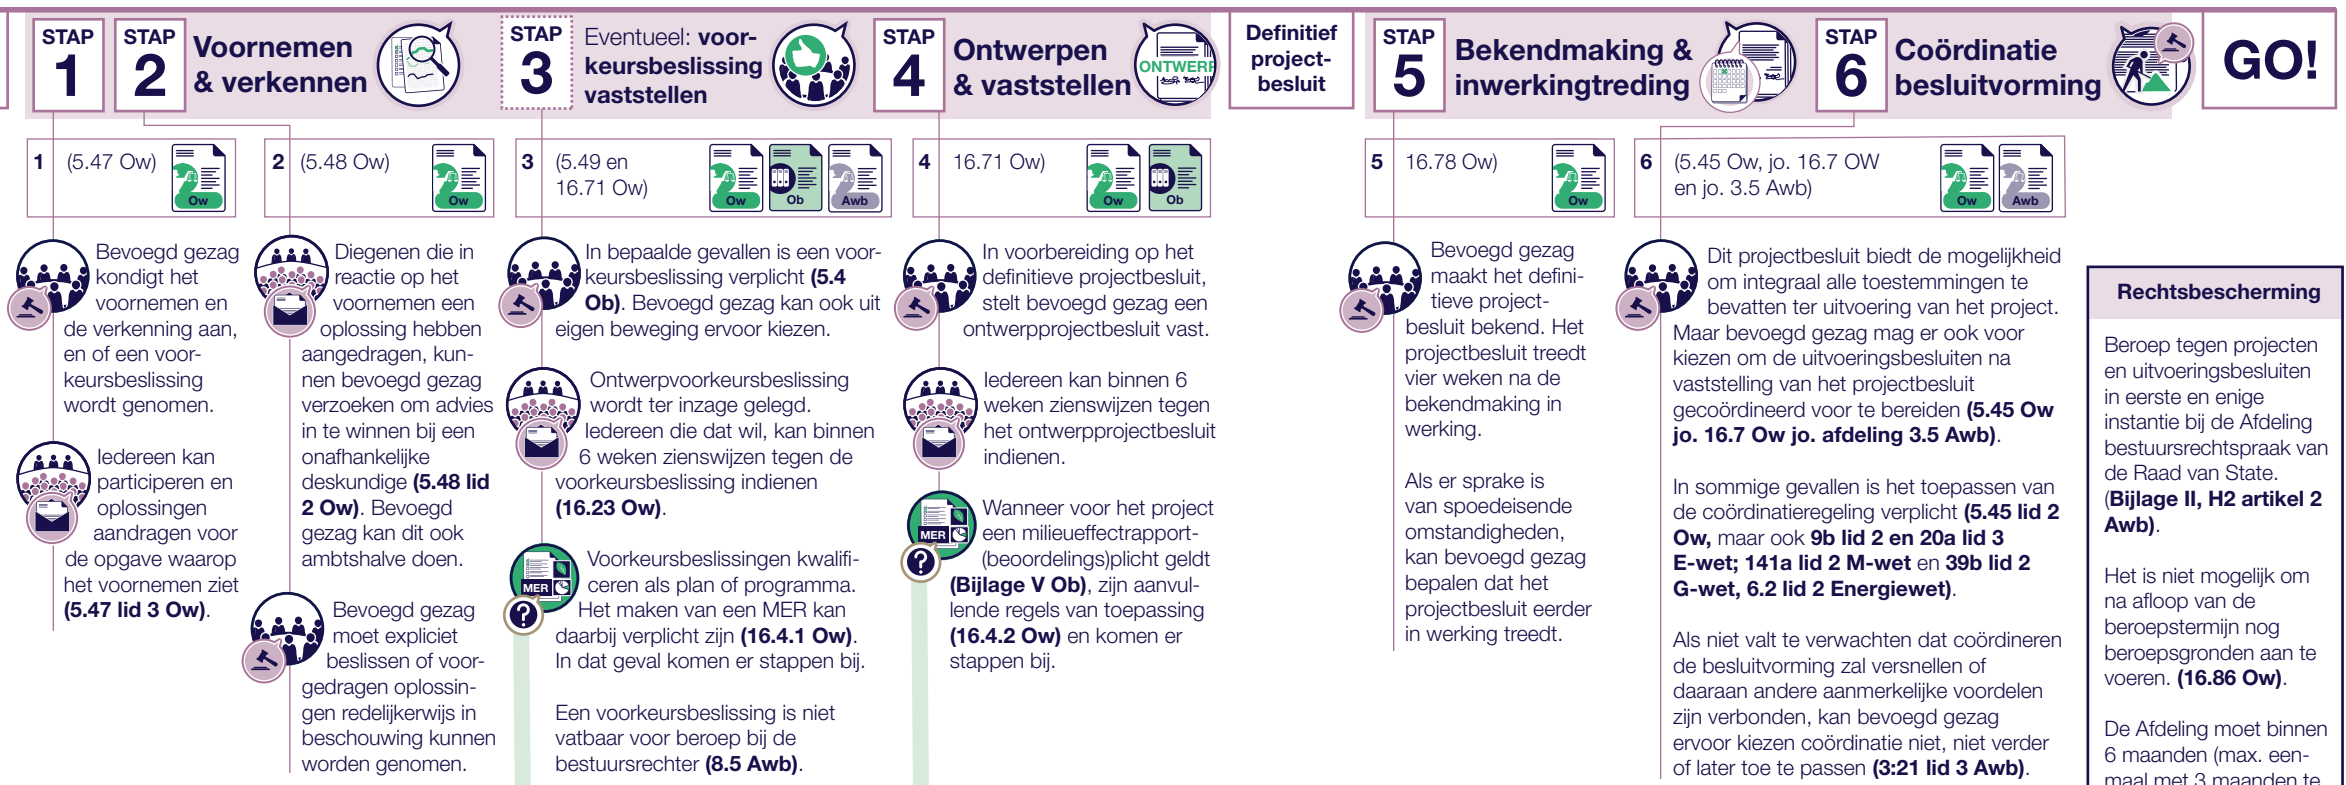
STAP 1

STAP 2 Voornemen & verkennen

STAP 3 Eventueel: voorkeursbeslissing vaststellen

STAP 4 Ontwerpen & vaststellen

ONTWERP

Definitief projectbesluit

STAP 5 Bekendmaking & inwerkingtreding

STAP 6 Coördinatie besluitvorming

GO!

1 (5.47 Ow) Ow

2 (5.48 Ow) Ow

3 (5.49 en 16.71 Ow) Ow Ob Awb

4 16.71 Ow) Ow Ob

5 16.78 Ow) Ow

6 (5.45 Ow, jo. 16.7 OW en jo. 3.5 Awb) Ow Awb

Bevoegd gezag kondigt het voornemen en de verkenning aan, en of een voorkeursbeslissing wordt genomen.

Iedereen kan participeren en oplossingen aandragen voor de opgave waarop het voornemen ziet (5.47 lid 3 Ow).

Diegenen die in reactie op het voornemen een oplossing hebben aangedragen, kunnen bevoegd gezag verzoeken om advies in te winnen bij een onafhankelijke deskundige (5.48 lid 2 Ow). Bevoegd gezag kan dit ook ambtshalve doen.

Bevoegd gezag moet expliciet beslissen of voorgedragen oplossingen redelijkerwijs in beschouwing kunnen worden genomen.

In bepaalde gevallen is een voorkeursbeslissing verplicht (5.4 Ob). Bevoegd gezag kan ook uit eigen beweging ervoor kiezen.

Ontwerpvoorkeursbeslissing wordt ter inzage gelegd. Iedereen die dat wil, kan binnen 6 weken zienswijzen tegen de voorkeursbeslissing indienen (16.23 Ow).

MER

Voorkeursbeslissingen kwalificeren als plan of programma. Het maken van een MER kan daarbij verplicht zijn (16.4.1 Ow). In dat geval komen er stappen bij.

Een voorkeursbeslissing is niet vatbaar voor beroep bij de bestuursrechter (8.5 Awb).

In voorbereiding op het definitieve projectbesluit, stelt bevoegd gezag een ontwerpprojectbesluit vast.

Iedereen kan binnen 6 weken zienswijzen tegen het ontwerpprojectbesluit indienen.

MER

Wanneer voor het project een milieueffectrapport-(beoordelings)plicht geldt (Bijlage V Ob), zijn aanvullende regels van toepassing (16.4.2 Ow) en komen er stappen bij.

Bevoegd gezag maakt het definitieve projectbesluit bekend. Het projectbesluit treedt vier weken na de bekendmaking in werking.

Als er sprake is van spoedeisende omstandigheden, kan bevoegd gezag bepalen dat het projectbesluit eerder in werking treedt.

Dit projectbesluit biedt de mogelijkheid om integraal alle toestemmingen te bevatten ter uitvoering van het project. Maar bevoegd gezag mag er ook voor kiezen om de uitvoeringsbesluiten na vaststelling van het projectbesluit gecoördineerd voor te bereiden (5.45 Ow jo. 16.7 Ow jo. afdeling 3.5 Awb).

In sommige gevallen is het toepassen van de coördinatieregeling verplicht (5.45 lid 2 Ow, maar ook 9b lid 2 en 20a lid 3 E-wet; 141a lid 2 M-wet en 39b lid 2 G-wet, 6.2 lid 2 Energiewet).

Als niet valt te verwachten dat coördineren de besluitvorming zal versnellen of daaraan andere aanmerkelijke voordelen zijn verbonden, kan bevoegd gezag ervoor kiezen coördinatie niet, niet verder of later toe te passen (3:21 lid 3 Awb).

Rechtsbescherming

Beroep tegen projecten en uitvoeringsbesluiten in eerste en enige instantie bij de Afdeling bestuursrechtspraak van de Raad van State. (Bijlage II, H2 artikel 2 Awb).

Het is niet mogelijk om na afloop van de beroepstermijn nog beroepsgronden aan te voeren. (16.86 Ow).

De Afdeling moet binnen 6 maanden (max. eenmaal met 3 maanden te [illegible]